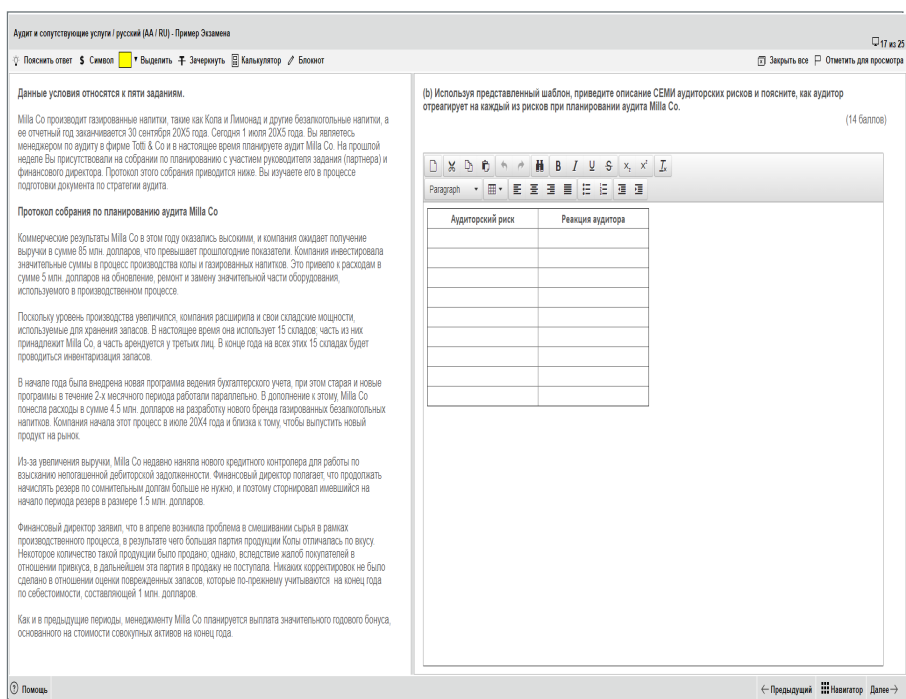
Аудит и сопутствующие услуги / русский (AA / RU) - Пример Экзамена

17 из 25

Пояснить ответ $ Символ ▾ Выделить Зачеркнуть Калькулятор Блокнот

Закрыть все Отметить для просмотра

Данные условия относятся к пяти заданиям.

Milla Co производит газированные напитки, такие как Кола и Лимонад и другие безалкогольные напитки, а ее отчетный год заканчивается 30 сентября 20X5 года. Сегодня 1 июля 20X5 года. Вы являетесь менеджером по аудиту в фирме Totti & Co и в настоящее время планируете аудит Milla Co. На прошлой неделе Вы присутствовали на собрании по планированию с участием руководителя задания (партнера) и финансового директора. Протокол этого собрания приводится ниже. Вы изучаете его в процессе подготовки документа по стратегии аудита.

Протокол собрания по планированию аудита Milla Co

Коммерческие результаты Milla Co в этом году оказались высокими, и компания ожидает получение выручки в сумме 85 млн. долларов, что превышает прошлогодние показатели. Компания инвестировала значительные суммы в процесс производства колы и газированных напитков. Это привело к расходам в сумме 5 млн. долларов на обновление, ремонт и замену значительной части оборудования, используемого в производственном процессе.

Поскольку уровень производства увеличился, компания расширила и свои складские мощности, используемые для хранения запасов. В настоящее время она использует 15 складов, часть из них принадлежит Milla Co, а часть арендуется у третьих лиц. В конце года на всех этих 15 складах будет проводиться инвентаризация запасов.

В начале года была внедрена новая программа ведения бухгалтерского учета, при этом старая и новые программы в течение 2-х месячного периода работали параллельно. В дополнение к этому, Milla Co понесла расходы в сумме 4.5 млн. долларов на разработку нового бренда газированных безалкогольных напитков. Компания начала этот процесс в июле 20X4 года и близка к тому, чтобы выпустить новый продукт на рынок.

Из-за увеличения выручки, Milla Co недавно наняла нового кредитного контролера для работы по взысканию непогашенной дебиторской задолженности. Финансовый директор полагает, что продолжать начислять резерв по сомнительным долгам больше не нужно, и поэтому сторнировал имевшийся на начало периода резерв в размере 1.5 млн. долларов.

Финансовый директор заявил, что в апреле возникла проблема в смешивании сырья в рамках производственного процесса, в результате чего большая партия продукции Колы отличалась по вкусу. Некоторое количество такой продукции было продано; однако, вследствие жалоб покупателей в отношении привкуса, в дальнейшем эта партия в продажу не поступала. Никаких корректировок не было сделано в отношении оценки поврежденных запасов, которые по-прежнему учитываются на конец года по себестоимости, составляющей 1 млн. долларов.

Как и в предыдущие периоды, менеджменту Milla Co планируется выплата значительного годового бонуса, основанного на стоимости совокупных активов на конец года.

(b) Используя представленный шаблон, приведите описание СЕМИ аудиторских рисков и поясните, как аудитор отреагирует на каждый из рисков при планировании аудита Milla Co.

(14 баллов)

Paragraph

| Аудиторский риск | Реакция аудитора |
|---|---|
| | |
| | |
| | |
| | |
| | |
| | |
| | |
| | |
| | |

Помощь

← Предыдущий Навигатор Далее →